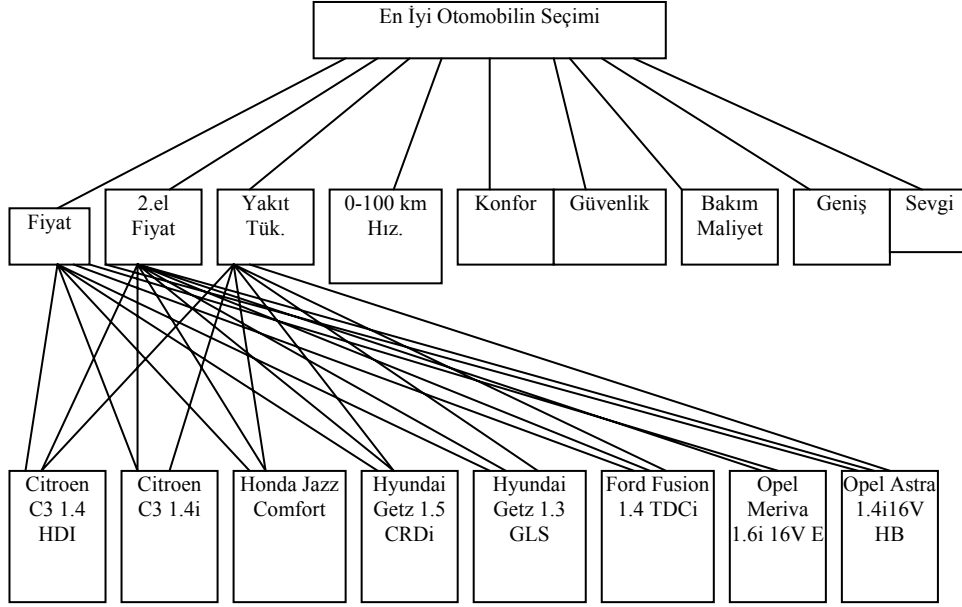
En İyi Otomobilin Seçimi

Fiyat

2.el Fiyat

Yakıt Tük.

0-100 km Hız.

Konfor

Güvenlik

Bakım Maliyet

Geniş

Sevgi

Citroen C3 1.4 HDI

Citroen C3 1.4i

Honda Jazz Comfort

Hyundai Getz 1.5 CRDi

Hyundai Getz 1.3 GLS

Ford Fusion 1.4 TDCi

Opel Meriva 1.6i 16V E

Opel Astra 1.4i16V HB